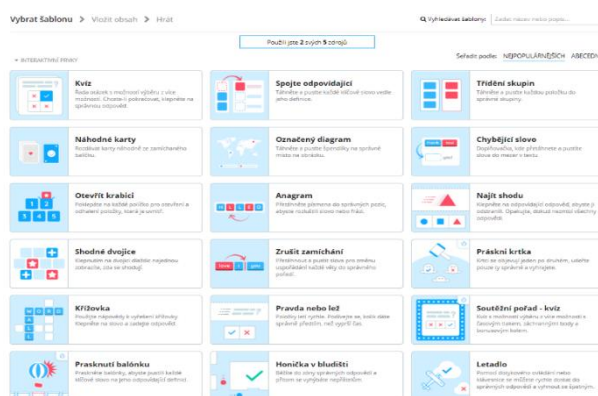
Vybrat šablonu > Vložit obsah > Hrát

Vyhledávat šablony: Zadat název nebo popis...

Použili jste 2 z vašich 5 zdrojů

INTERAKTIVNÍ PRVKY

Seřadit podle: NEJPOPULÁRNĚJŠÍCH ABECEDY

Kvíz
Řada otázek s možností výběru z více možností. Chcete-li pokračovat, klepněte na správnou odpověď.

Spojte odpovídající
Táhněte a pusťte každé klíčové slovo vedle jeho definice.

Třídění skupin
Táhněte a pusťte každou položku do správné skupiny.

Náhodné karty
Rozdává karty náhodně ze zamíchaného balíčku.

Označený diagram
Táhněte a pusťte špendlíky na správné místo na obrázku.

Chybějící slovo
Doplňovačka, kde přetáhnete a pustíte slovo do mezer v textu.

Otevřít krabici
Postupně na každé políčko pro otevření a odhalení položky, která je uvnitř.

Anagram
Přetáhněte písmena do správných pozic, abyste rozluštili slovo nebo frázi.

Najít shodu
Klepněte na odpovídající odpověď, abyste ji odstranili. Opakujte, dokud nezmizí všechny odpovědi.

Shodné dvojice
Klepněte na dvojici dlaždic najednou odhalíte, zda se shodují.

Zrušit zamíchání
Táhněte a pusťte slova pro změnu uspořádání každé věty do správného pořadí.

Práskni krtka
Krtci se objevují jeden po druhém, udeřte pouze ty správné a vyhrajte.

Křížovka
Použijte nápovědy k vyřešení křížovky. Klepněte na slovo a zadejte odpověď.

Pravda nebo lež
Položky letí rychle. Podívejte se, kolik dáte správně předtím, než vyprší čas.

Soutěžní pořad - kvíz
Kvíz s možností výběru z více možností s časovým tlakem, záchrannými koly a bonusovým kolem.

Prasknutí balónku
Prasknite balónky, abyste pustili každé klíčové slovo na jeho odpovídající definici.

Honička v bludišti
Běžte do zóny správných odpovědí a přitom se vyhýbejte nepřátelům.

Letadlo
Pomocí dotykového ovládání nebo klávesnice se můžete rychle dostat do správných odpovědí a vyhnout se těm špatným.